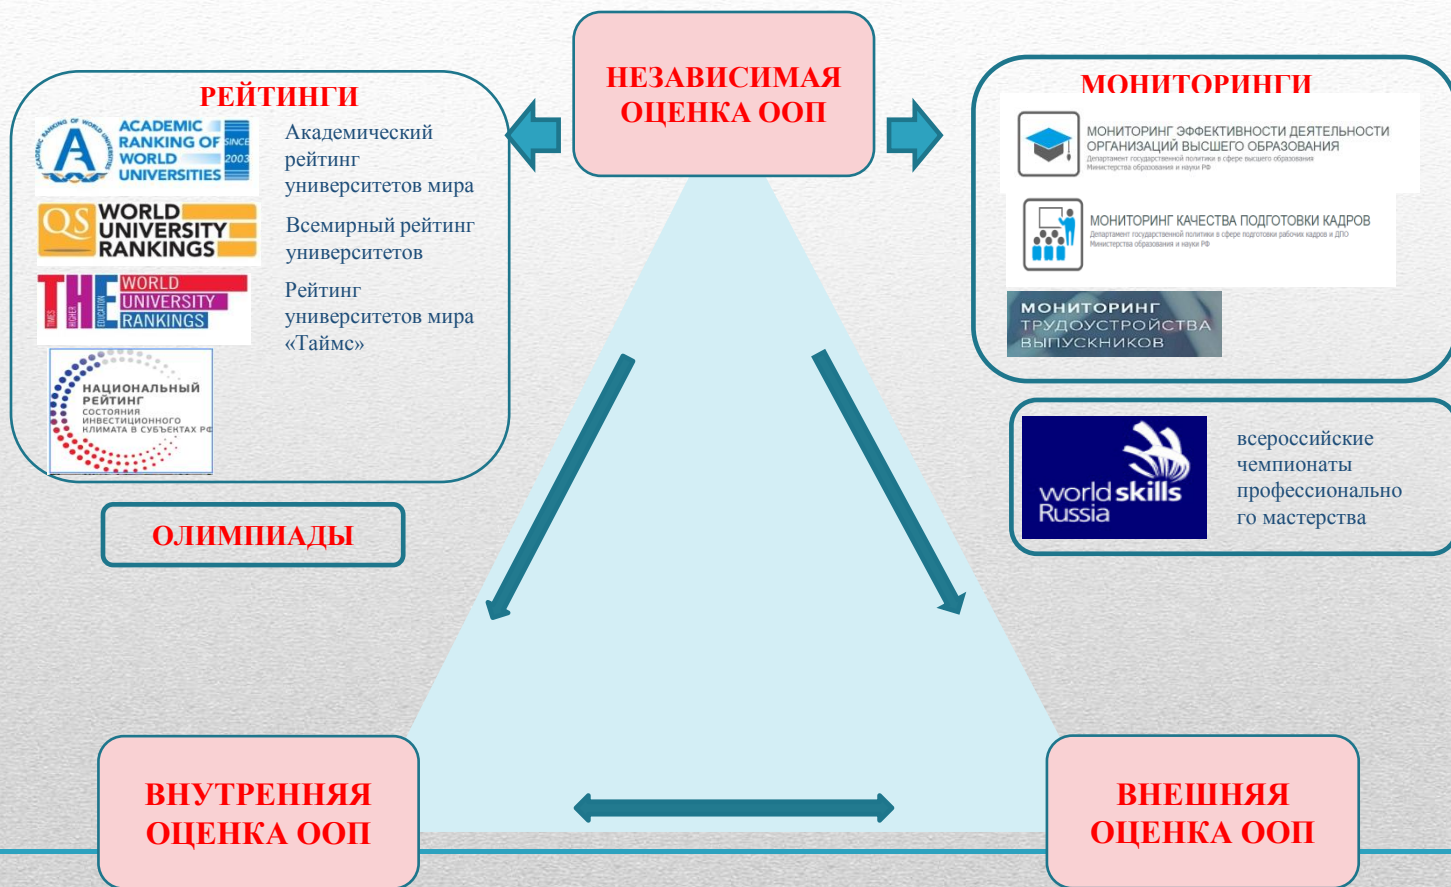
НЕЗАВИСИМАЯ ОЦЕНКА ООП

РЕЙТИНГИ

ACADEMIC RANKING OF WORLD UNIVERSITIES SINCE 2003

Академический рейтинг университетов мира

QS WORLD UNIVERSITY RANKINGS

Всемирный рейтинг университетов

THE TIMES HIGHER EDUCATION WORLD UNIVERSITY RANKINGS

Рейтинг университетов мира «Таймс»

НАЦИОНАЛЬНЫЙ РЕЙТИНГ СОСТОЯНИЯ ИНВЕСТИЦИОННОГО КЛИМАТА В СУБЪЕКТАХ РФ

ОЛИМПИАДЫ

МОНИТОРИНГИ

МОНИТОРИНГ ЭФФЕКТИВНОСТИ ДЕЯТЕЛЬНОСТИ ОРГАНИЗАЦИЙ ВЫСШЕГО ОБРАЗОВАНИЯ
Департамент государственной политики в сфере высшего образования Министерства образования и науки РФ

МОНИТОРИНГ КАЧЕСТВА ПОДГОТОВКИ КАДРОВ
Департамент государственной политики в сфере подготовки рабочих кадров и ДПО Министерства образования и науки РФ

МОНИТОРИНГ ТРУДОУСТРОЙСТВА ВЫПУСКНИКОВ

world skills Russia

всероссийские чемпионаты профессионального мастерства

ВНУТРЕННЯЯ ОЦЕНКА ООП

ВНЕШНЯЯ ОЦЕНКА ООП